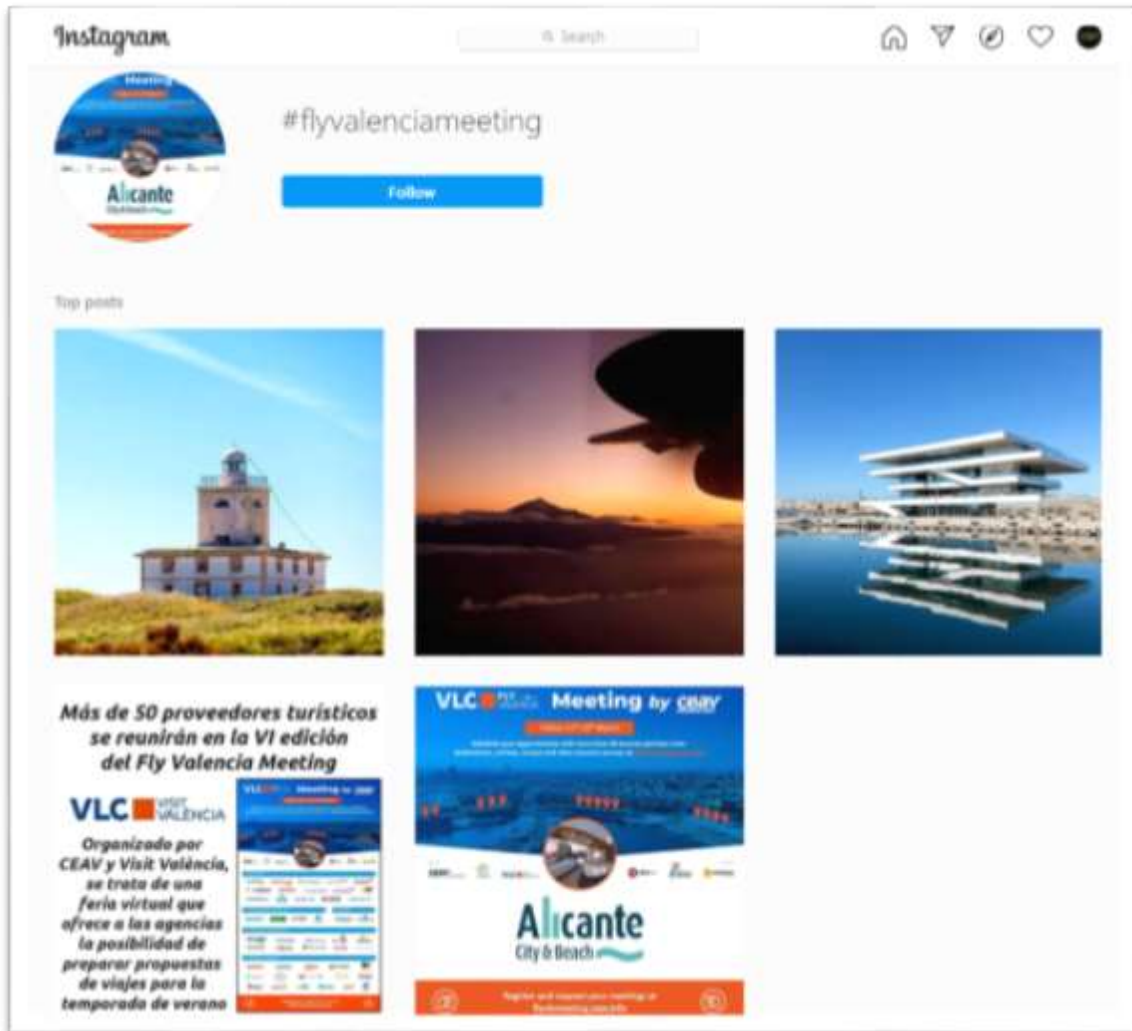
Instagram

Search

Meeting

Alicante City & Beach

#flyvalenciameeting

Follow

Top posts

Más de 50 proveedores turísticos se reunirán en la VI edición del Fly Valencia Meeting

VLC VISIT VALÈNCIA

Organizado por CEAV y Visit València, se trata de una feria virtual que ofrece a las agencias la posibilidad de preparar propuestas de viajes para la temporada de verano

VLC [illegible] Meeting by CEAV

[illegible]

Alicante City & Beach

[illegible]